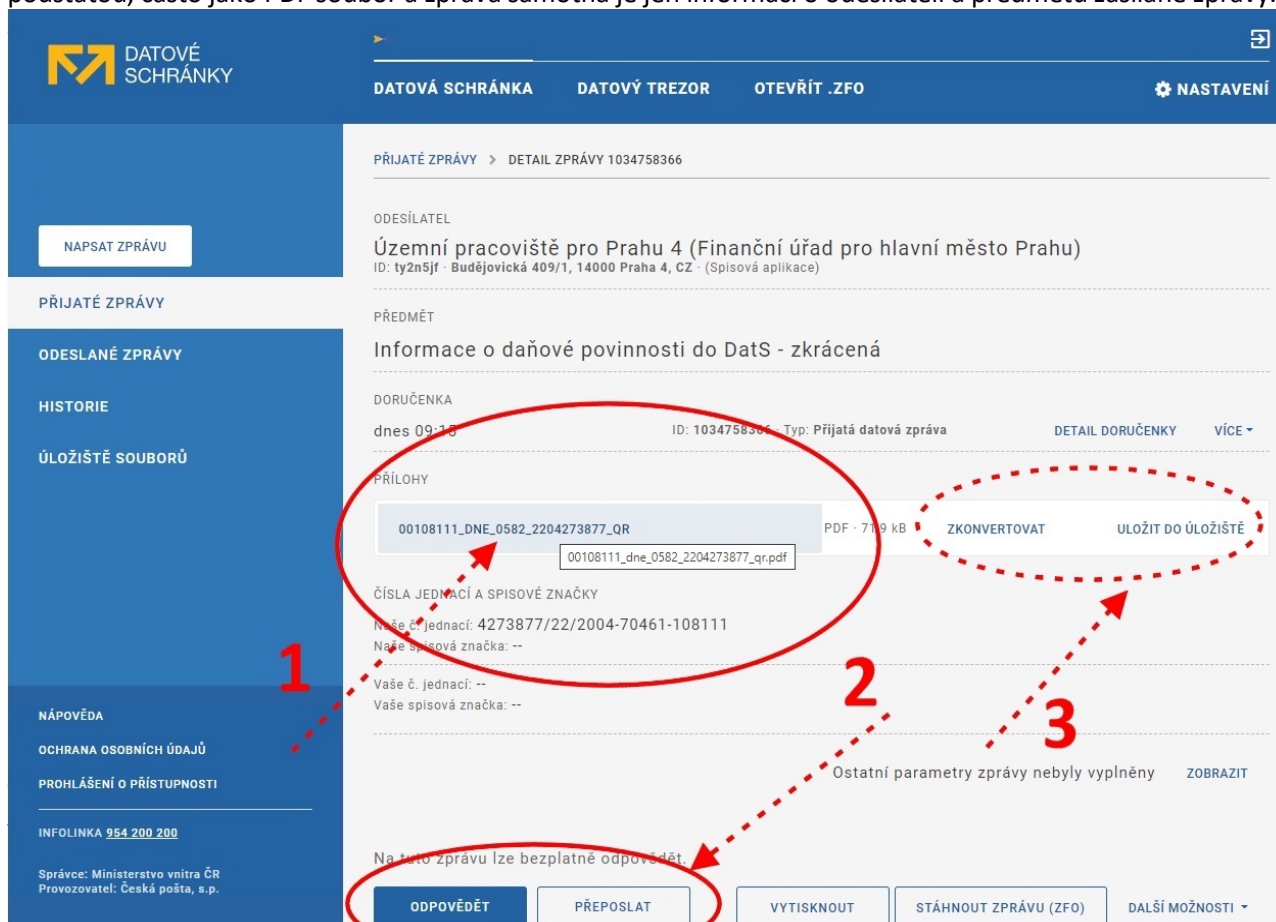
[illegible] často jako PDF soubor a zpráva samotná je jen informací o odesílateli a předmětu zasílané zprávy.

DATOVÉ SCHRÁNKY

DATOVÁ SCHRÁNKA DATOVÝ TREZOR OTEVŘÍT .ZFO NASTAVENÍ

NAPSAT ZPRÁVU

PŘIJATÉ ZPRÁVY

ODESLANÉ ZPRÁVY

HISTORIE

ÚLOŽIŠTĚ SOUBORŮ

NÁPOVĚDA

OCHRANA OSOBNÍCH ÚDAJŮ

PROHLÁŠENÍ O PŘÍSTUPNOSTI

INFOLINKA 954 200 200

Správce: Ministerstvo vnitra ČR
Provozovatel: Česká pošta, s.p.

PŘIJATÉ ZPRÁVY > DETAIL ZPRÁVY 1034758366

ODESÍLATEL

Územní pracoviště pro Prahu 4 (Finanční úřad pro hlavní město Prahu)
ID: ty2n5jf · Budějovická 409/1, 14000 Praha 4, CZ · (Spisová aplikace)

PŘEDMĚT

Informace o daňové povinnosti do DatS - zkrácená

DORUČENKA

dnes 09:15 ID: 1034758366 · Typ: Přijatá datová zpráva DETAIL DORUČENKY VÍCE

PŘÍLOHY

00108111_DNE_0582_2204273877_QR PDF · 719 kB ZKONVERTOVAT ULOŽIT DO ÚLOŽIŠTĚ

00108111_dne_0582_2204273877_qr.pdf

ČÍSLA JEDNACÍ A SPISOVÉ ZNAČKY

Naše č. jednací: 4273877/22/2004-70461-108111
Naše spisová značka: --

Vaše č. jednací: --
Vaše spisová značka: --

1

2

3

Ostatní parametry zprávy nebyly vyplněny ZOBRAZIT

Na tuto zprávu lze bezplatně odpovědět.

ODPOVĚDĚT PŘEPOSLAT VYTISKNOUT STÁHNOUT ZPRÁVU (ZFO) DALŠÍ MOŽNOSTI